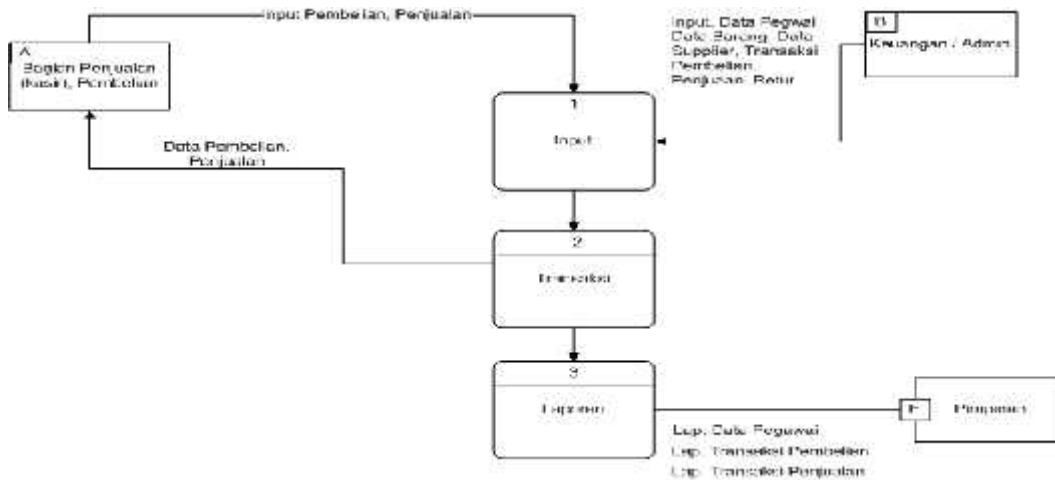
A
Bagian Penjualan (Kasir), Pembelian

Input: Pembelian, Penjualan

Input, Data Pegwai
Data Barang, Data Supplier, Transaksi Pembelian, Penjualan, Retur

B
Keuangan / Admin

1
Input

Data Pembelian, Penjualan

2
Transaksi

3
Laporan

Lap. Data Pegawai
Lap. Transaksi Pembelian
Lap. Transaksi Penjualan

F
Pimpinan